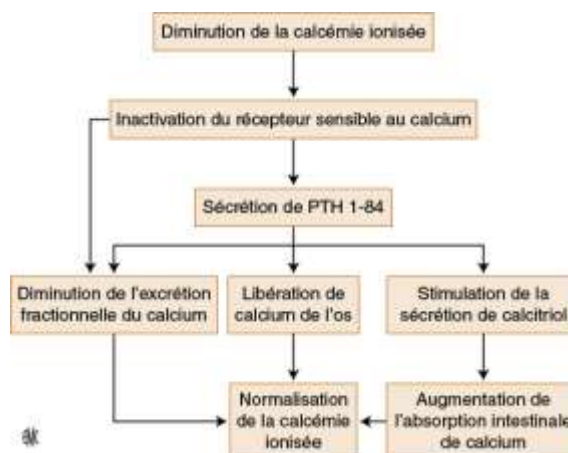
Diminution de la calcémie ionisée

Inactivation du récepteur sensible au calcium

Sécrétion de PTH 1-84

Diminution de l'excrétion fractionnelle du calcium

Libération de calcium de l'os

Stimulation de la sécrétion de calcitriol

Normalisation de la calcémie ionisée

Augmentation de l'absorption intestinale de calcium

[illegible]